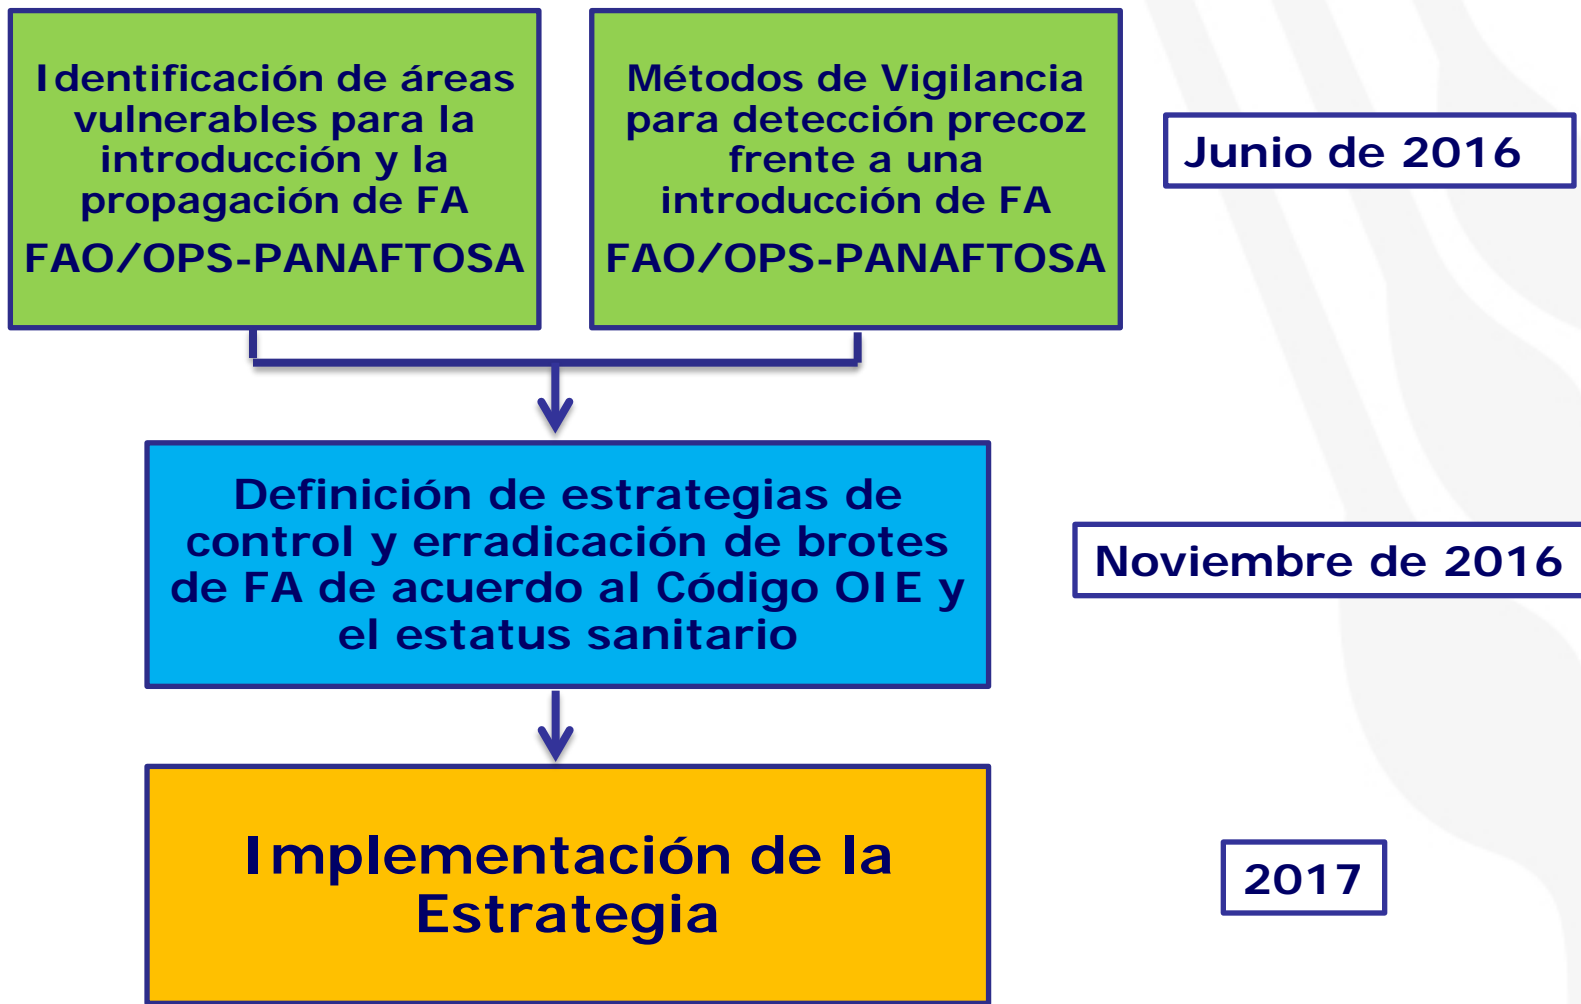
Identificación de áreas vulnerables para la introducción y la propagación de FA

FAO/OPS-PANAFTOSA

Métodos de Vigilancia para detección precoz frente a una introducción de FA

FAO/OPS-PANAFTOSA

Junio de 2016

Definición de estrategias de control y erradicación de brotes de FA de acuerdo al Código OIE y el estatus sanitario

Noviembre de 2016

Implementación de la Estrategia

2017